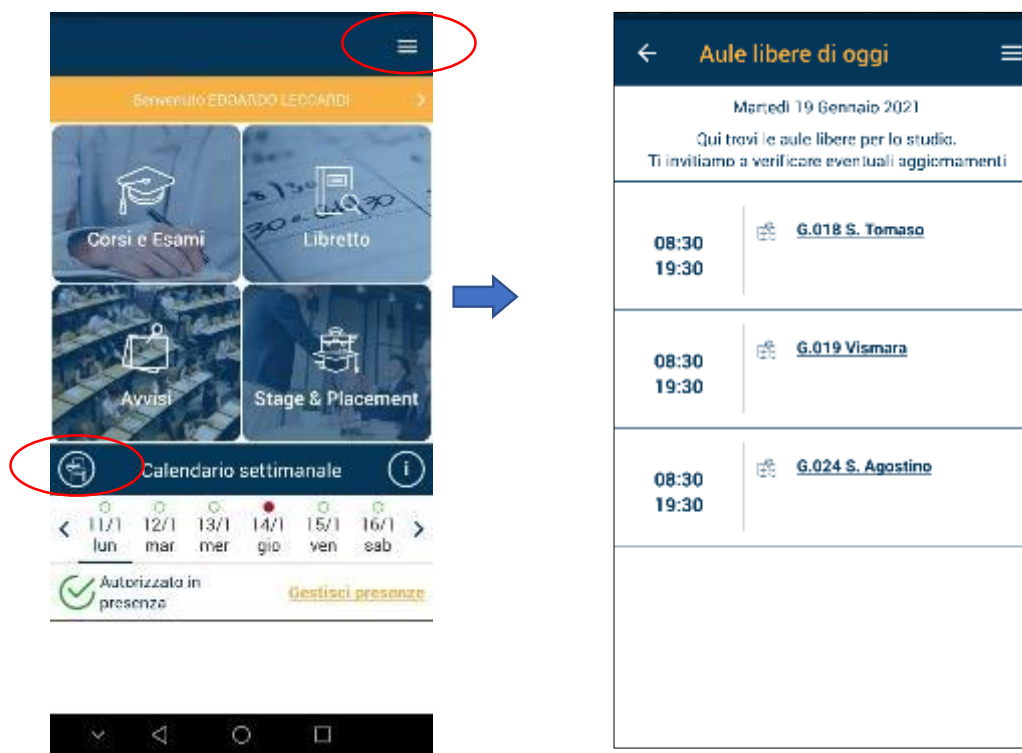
Benvenuto EDOARDO LECCARDI

Corsi e Esami

Libretto

Avvisi

Stage & Placement

Calendario settimanale

11/1 lun
12/1 mar
13/1 mer
14/1 gio
15/1 ven
16/1 sab

Autorizzato in presenza

Gestisci presenze

Aule libere di oggi

Martedì 19 Gennaio 2021

Qui trovi le aule libere per lo studio.
Ti invitiamo a verificare eventuali aggiornamenti

08:30
19:30
G.018 S. Tomaso

08:30
19:30
G.019 Vismara

08:30
19:30
G.024 S. Agostino